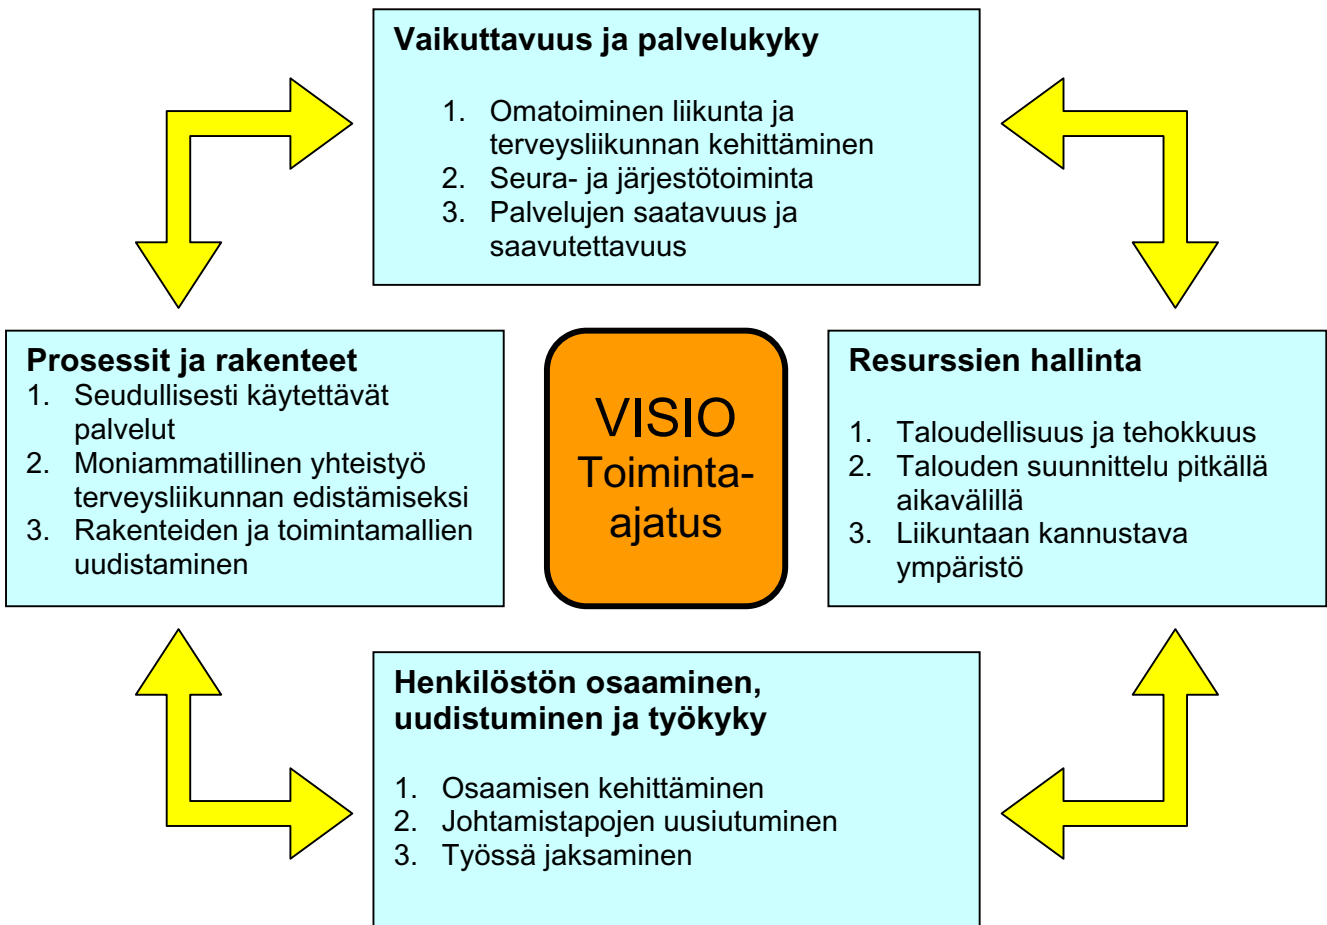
Vaikuttavuus ja palvelukyky

1. Omatoiminen liikunta ja terveysliikunnan kehittäminen
2. Seura- ja järjestötoiminta
3. Palvelujen saatavuus ja saavutettavuus

Prosessit ja rakenteet
1. Seudullisesti käytettävät palvelut
2. Moniammatillinen yhteistyö terveysliikunnan edistämiseksi
3. Rakenteiden ja toimintamallien uudistaminen

VISIO
Toiminta-ajatus

Resurssien hallinta

1. Taloudellisuus ja tehokkuus
2. Talouden suunnittelu pitkällä aikavälillä
3. Liikuntaan kannustava ympäristö

Henkilöstön osaaminen, uudistuminen ja työkyky

1. Osaamisen kehittäminen
2. Johtamistapojen uusiutuminen
3. Työssä jaksaminen